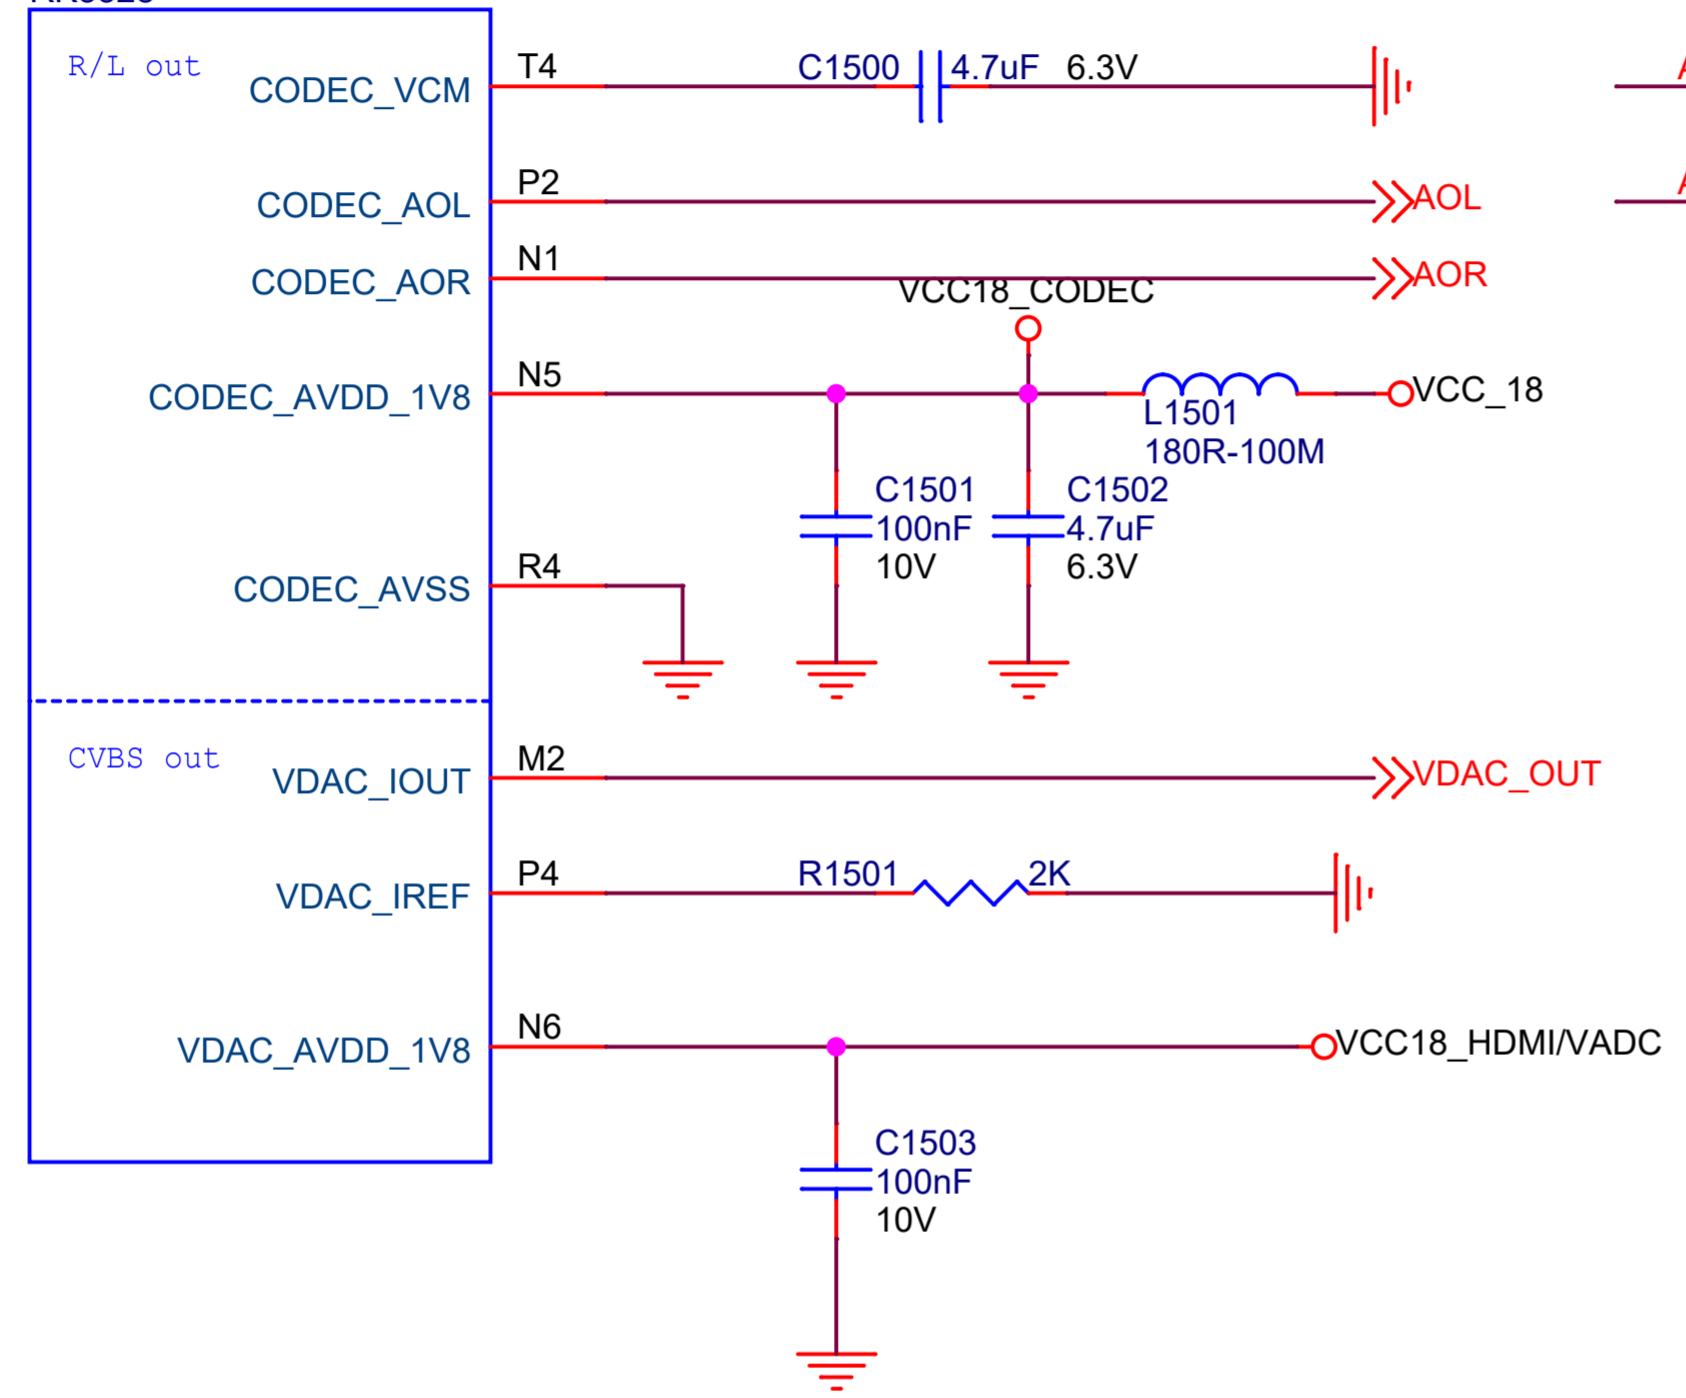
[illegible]

R/L out

CODEC_VCM T4 C1500 4.7uF 6.3V

CODEC_AOL P2 AOL

CODEC_AOR N1 AOR

VCC18_CODEC

CODEC_AVDD_1V8 N5 L1501 180R-100M VCC_18

C1501 100nF 10V

C1502 4.7uF 6.3V

CODEC_AVSS R4

CVBS out

VDAC_IOUT M2 VDAC_OUT

VDAC_IREF P4 R1501 2K

VDAC_AVDD_1V8 N6 VCC18_HDMI/VADC

C1503 100nF 10V